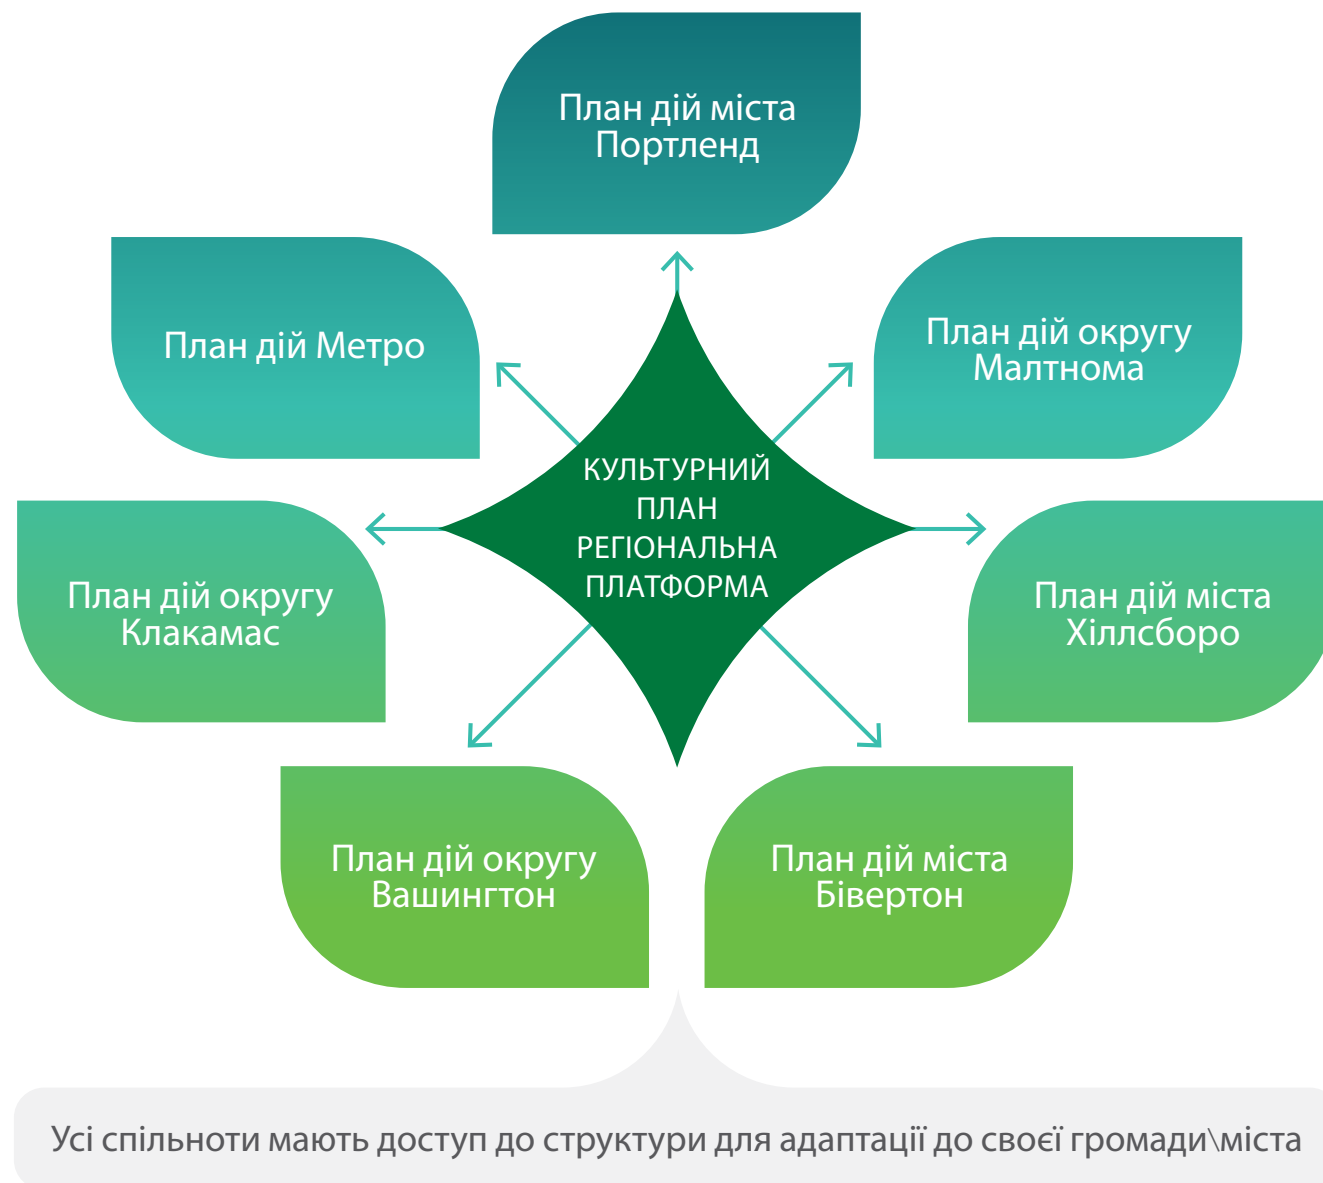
План дій міста Портленд

План дій Метро

План дій округу Малтнома

КУЛЬТУРНИЙ ПЛАН РЕГІОНАЛЬНА ПЛАТФОРМА

План дій округу Клакамас

План дій міста Хіллсборо

План дій округу Вашингтон

План дій міста Бівертон

Усі спільноти мають доступ до структури для адаптації до своєї громади\міста